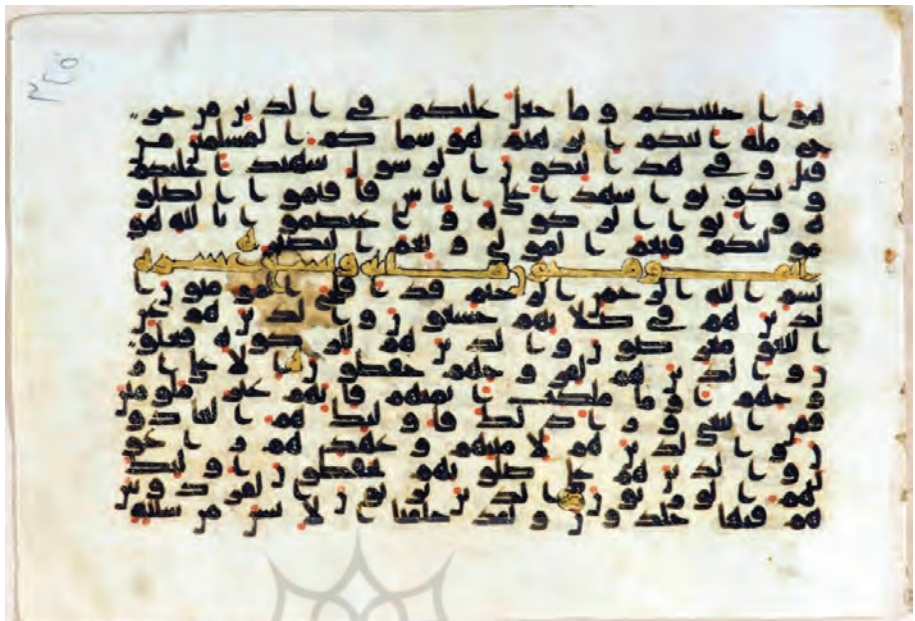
هو ا حتبكم و ما جعل عليكم في الدين من حرج
ملة ابيكم ابرهيم هو سمكم المسلمين من
قبل و في هذا ليكون الرسول شهيدا عليكم
و تكونوا شهدا على الناس فاقيموا الصلو
ة و اتوا الزكوة و اعتصموا بالله هو
مولكم فنعم المولى و نعم النصير

خاتمة سورة الحج وفاتحة سورة المؤمنون

بسم الله الرحمن الرحيم قد افلح المؤمنون ا
لذين هم في صلاتهم خشعون و الذين هم عن
اللغو معرضون و الذين هم للزكوة فعلو
ن و الذين هم لفروجهم حفظون الا على
ازوجهم او ما ملكت ايمنهم فانهم غير ملومين
فمن ابتغى ورا ذلك فاولئك هم العادون
و الذين هم لامنتهم و عهدهم رعون
و الذين هم على صلوتهم يحافظون اولئك
هم الورثون الذين يرثون الفردوس
هم فيها خلدون و لقد خلقنا الانسن من سللة